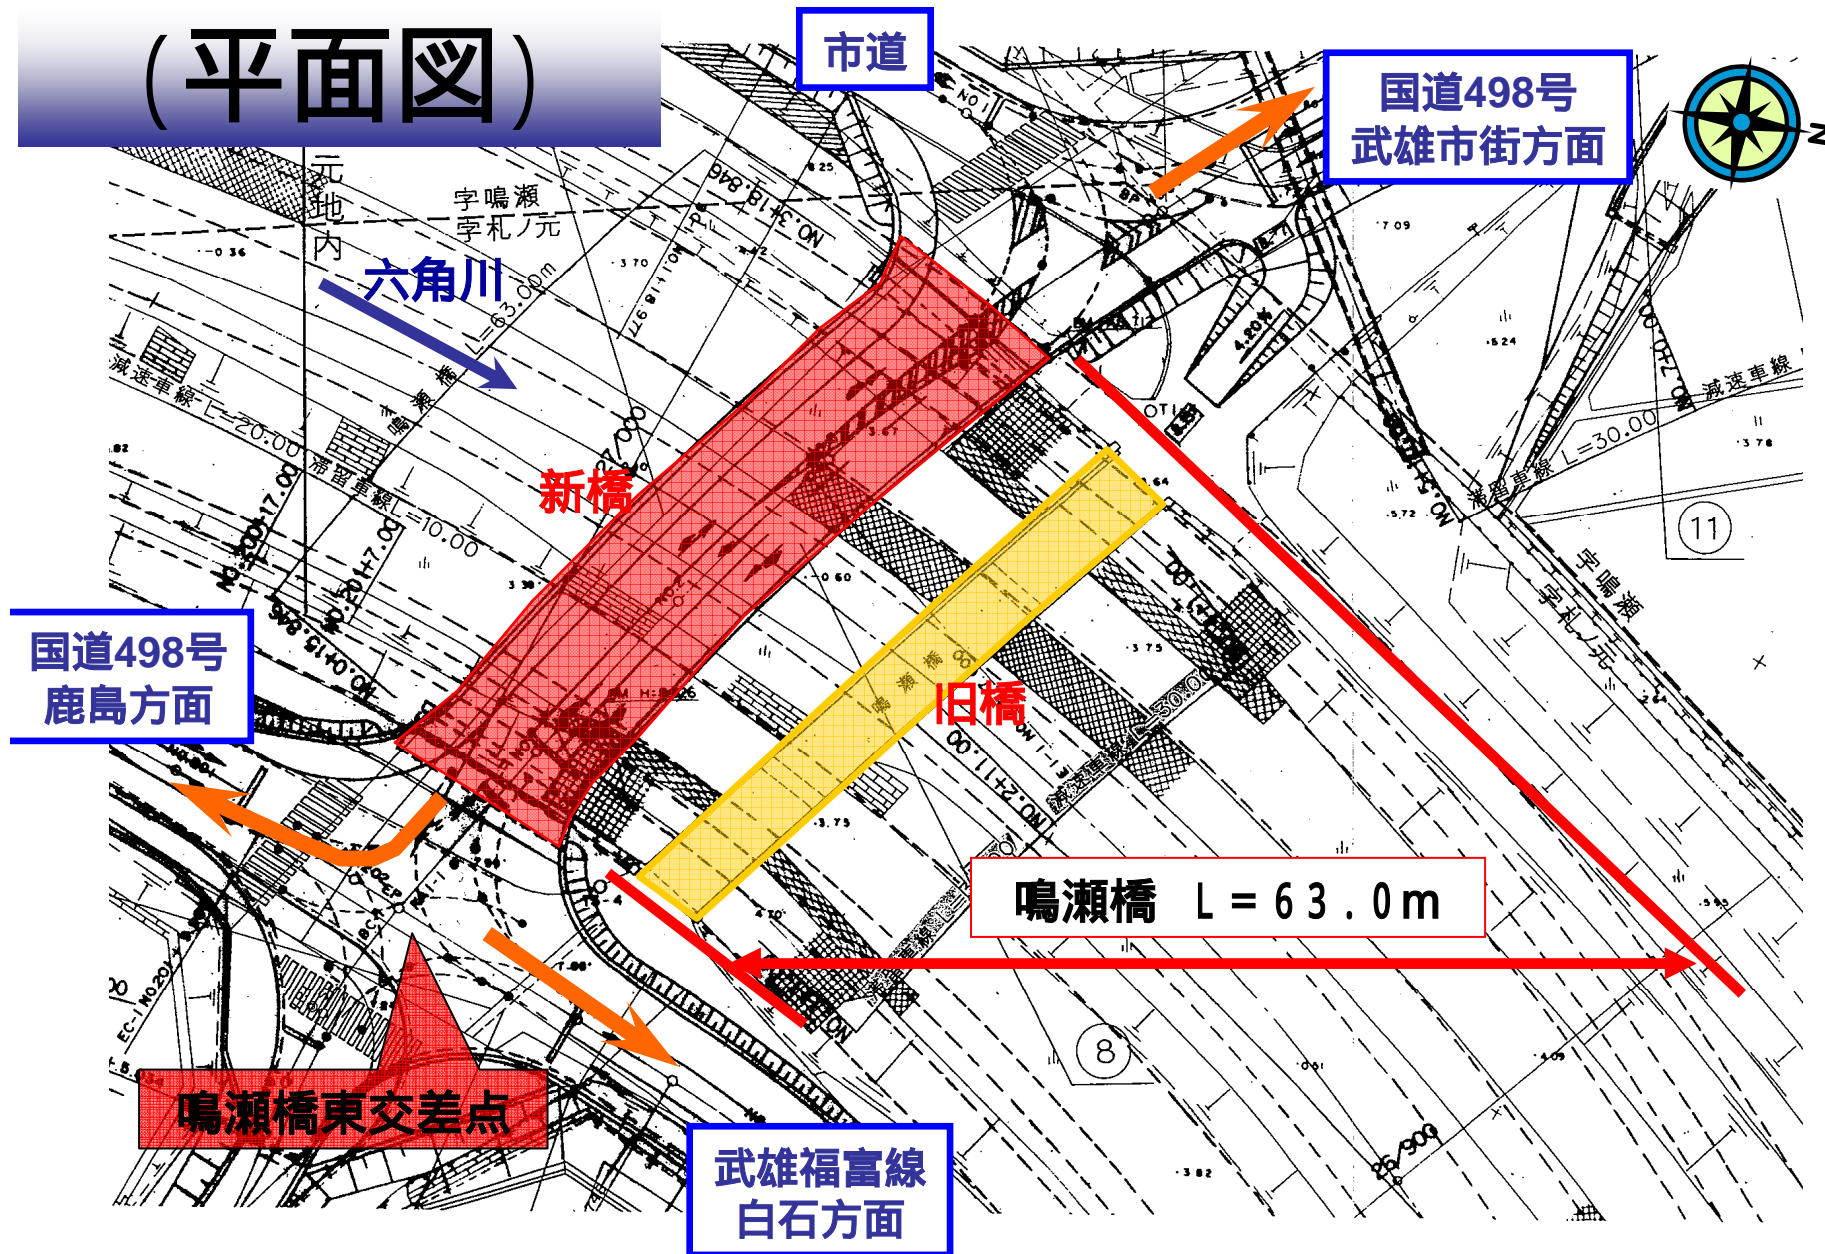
（平面図）

市道

国道498号
武雄市街方面

六角川

新橋

旧橋

国道498号
鹿島方面

鳴瀬橋　L＝63.0m

鳴瀬橋東交差点

武雄福富線
白石方面

字鳴瀬
字札ノ元

元
地
内

減速車線 L=20.00

滞留車線 L=10.00

減速車線

L=30.00

滞留車線

字鳴瀬
字札ノ元

L=63.00m

鳴瀬橋

11

8